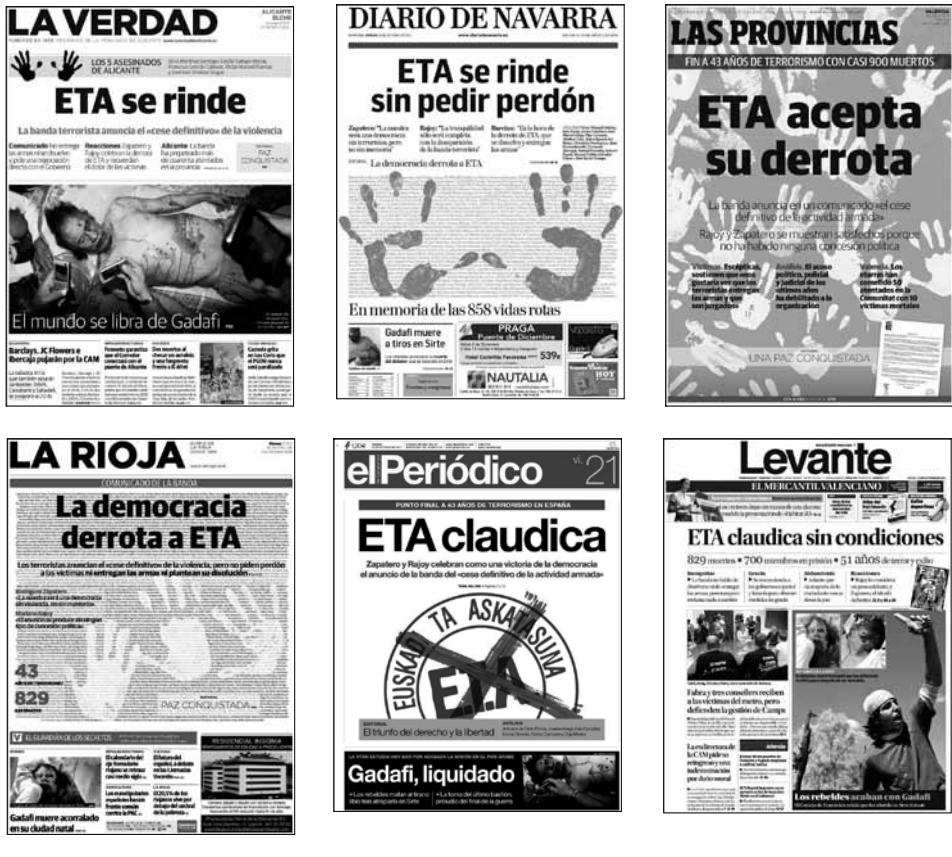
LA VERDAD
ALICANTE

LOS 5 ASESINADOS DE ALICANTE

ETA se rinde

La banda terrorista anuncia el «cese definitivo» de la violencia

Comunicado
Reacciones
Alicante

PAZ CONQUISTADA

El mundo se libra de Gadafi

Barclays, JC Flowers e Ibercaja pujarán por la CAM

DIARIO DE NAVARRA

ETA se rinde sin pedir perdón

Zapatero:
Rajoy:
Barcina:

La democracia derrota a ETA

En memoria de las 858 vidas rotas

Gadafi muere a tiros en Sirte

PRAGA
Puente de Diciembre
539€

NAUTALIA

LAS PROVINCIAS

FIN A 43 AÑOS DE TERRORISMO CON CASI 900 MUERTOS

ETA acepta su derrota

La banda anuncia en un comunicado «el cese definitivo de la actividad armada»

Rajoy y Zapatero se muestran satisfechos porque no ha habido ninguna concesión política

UNA PAZ CONQUISTADA

LA RIOJA

COMUNICADO DE LA BANDA

La democracia derrota a ETA

43
829

PAZ CONQUISTADA

Gadafi muere acorralado en su ciudad natal

elPeriódico 21

PUNTO FINAL A 43 AÑOS DE TERRORISMO EN ESPAÑA

ETA claudica

Zapatero y Rajoy celebran como una victoria de la democracia el anuncio de la banda del «cese definitivo de la actividad armada»

EUSKADI TA ASKATASUNA
E.T.A.

EDITORIAL
El triunfo del derecho y la libertad

Gadafi, liquidado

Levante
EL MERCANTIL VALENCIANO

ETA claudica sin condiciones

829 muertos • 700 miembros en prisión • 51 años de terror y exilio

Fabra y tres consellers reciben a las víctimas del metro, pero defienden la gestión de Camps

Los rebeldes acaban con Gadafi